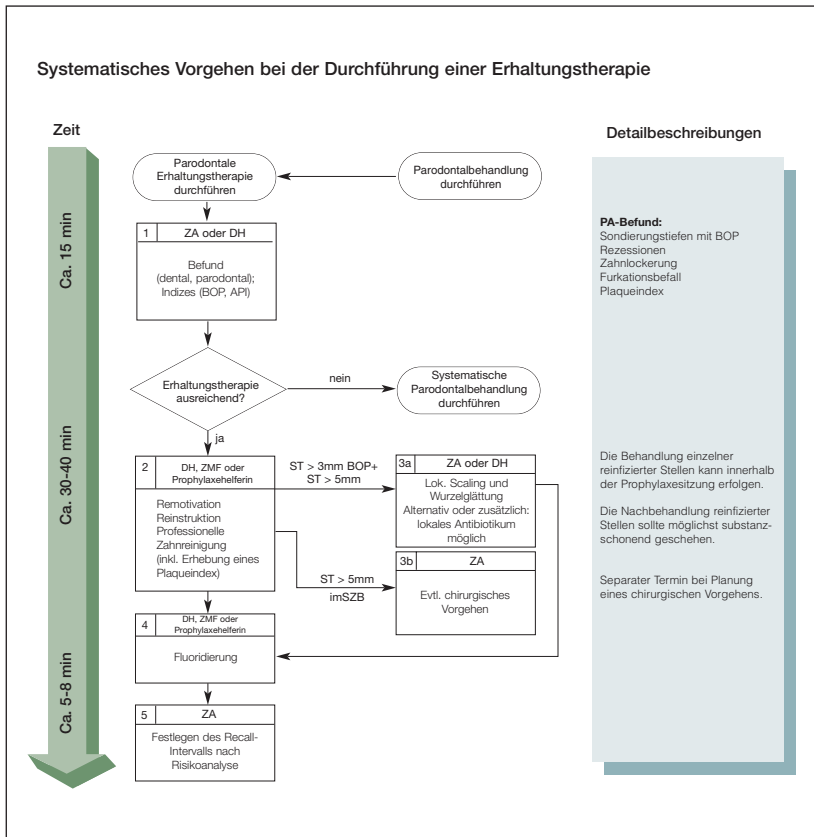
Systematisches Vorgehen bei der Durchführung einer Erhaltungstherapie

Zeit

Ca. 15 min

Ca. 30-40 min

Ca. 5-8 min

Parodontale Erhaltungstherapie durchführen

Parodontalbehandlung durchführen

1 ZA oder DH

Befund (dental, parodontal); Indizes (BOP, API)

Erhaltungstherapie ausreichend?

nein

Systematische Parodontalbehandlung durchführen

ja

2 DH, ZMF oder Prophylaxehelferin

Remotivation
Reinstruktion
Professionelle Zahnreinigung (inkl. Erhebung eines Plaqueindex)

ST > 3mm BOP+
ST > 5mm

3a ZA oder DH

Lok. Scaling und Wurzelglättung
Alternativ oder zusätzlich: lokales Antibiotikum möglich

ST > 5mm
imSZB

3b ZA

Evtl. chirurgisches Vorgehen

4 DH, ZMF oder Prophylaxehelferin

Fluoridierung

5 ZA

Festlegen des Recall-Intervalls nach Risikoanalyse

Detailbeschreibungen

PA-Befund:
Sondierungstiefen mit BOP
Rezessionen
Zahnlockerung
Furkationsbefall
Plaqueindex

Die Behandlung einzelner reinfizierter Stellen kann innerhalb der Prophylaxesitzung erfolgen.

Die Nachbehandlung reinfizierter Stellen sollte möglichst substanzschonend geschehen.

Separater Termin bei Planung eines chirurgischen Vorgehens.